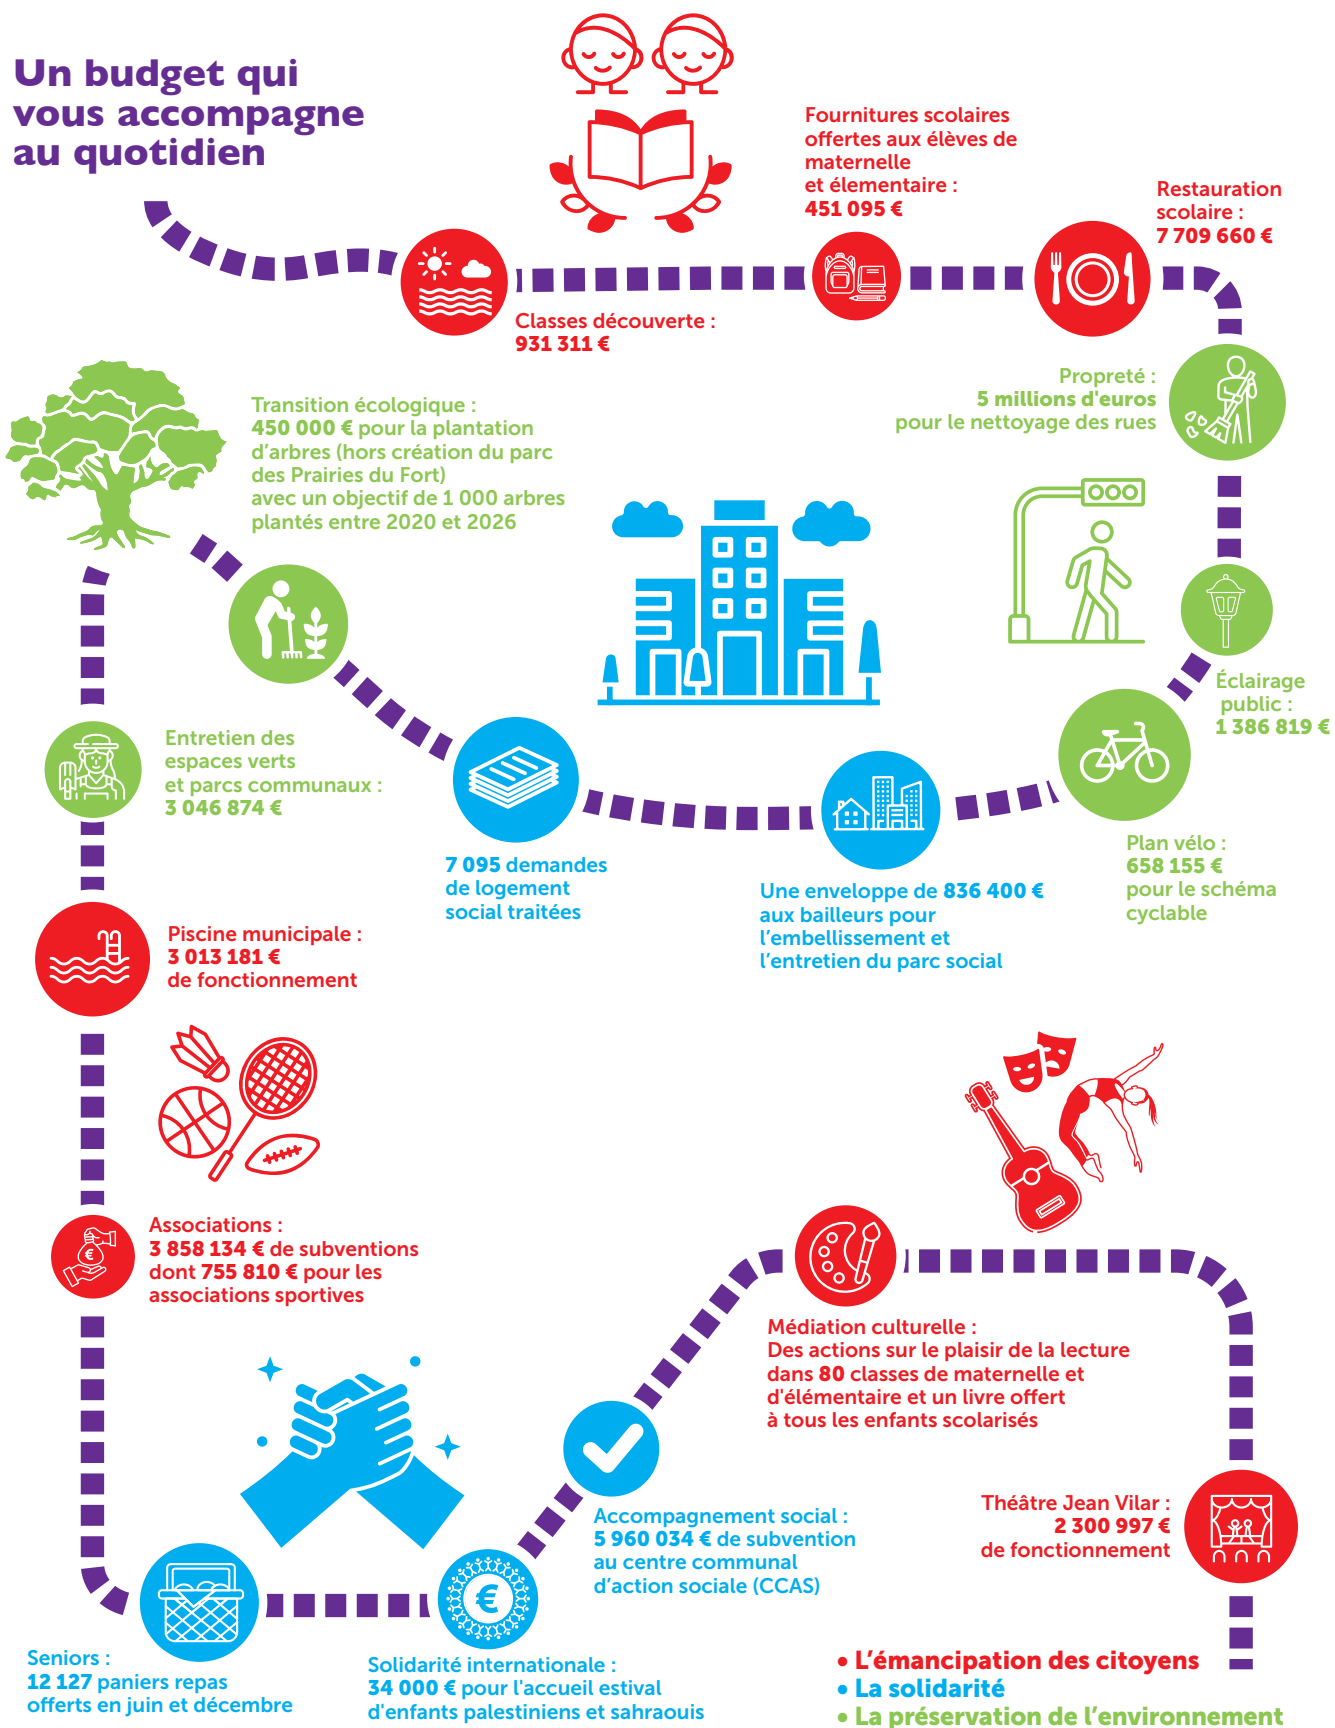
Un budget qui vous accompagne au quotidien

Fournitures scolaires offertes aux élèves de maternelle et élementaire : 451 095 €

Restauration scolaire : 7 709 660 €

Classes découverte : 931 311 €

Propreté : 5 millions d'euros pour le nettoyage des rues

Transition écologique : 450 000 € pour la plantation d'arbres (hors création du parc des Prairies du Fort) avec un objectif de 1 000 arbres plantés entre 2020 et 2026

Éclairage public : 1 386 819 €

Entretien des espaces verts et parcs communaux : 3 046 874 €

7 095 demandes de logement social traitées

Une enveloppe de 836 400 € aux bailleurs pour l'embellissement et l'entretien du parc social

Plan vélo : 658 155 € pour le schéma cyclable

Piscine municipale : 3 013 181 € de fonctionnement

Associations : 3 858 134 € de subventions dont 755 810 € pour les associations sportives

Médiation culturelle : Des actions sur le plaisir de la lecture dans 80 classes de maternelle et d'élémentaire et un livre offert à tous les enfants scolarisés

Accompagnement social : 5 960 034 € de subvention au centre communal d'action sociale (CCAS)

Théâtre Jean Vilar : 2 300 997 € de fonctionnement

Seniors : 12 127 paniers repas offerts en juin et décembre

Solidarité internationale : 34 000 € pour l'accueil estival d'enfants palestiniens et sahraouis

• L'émancipation des citoyens
• La solidarité
• La préservation de l'environnement